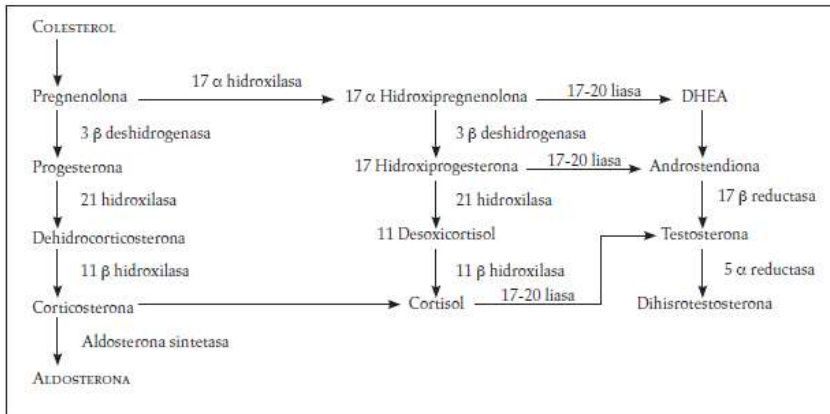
Colesterol

Pregnenolona

17 α hidroxilasa

17 α Hidroxipregnenolona

17-20 liasa

DHEA

3 β deshidrogenasa

3 β deshidrogenasa

Progesterona

17 Hidroxiprogesterona

17-20 liasa

Androstendiona

21 hidroxilasa

21 hidroxilasa

17 β reductasa

Dehidrocorticosterona

11 Desoxicortisol

Testosterona

11 β hidroxilasa

11 β hidroxilasa

5 α reductasa

Corticosterona

Cortisol

17-20 liasa

Dihisrotestosterona

Aldosterona sintetasa

Aldosterona